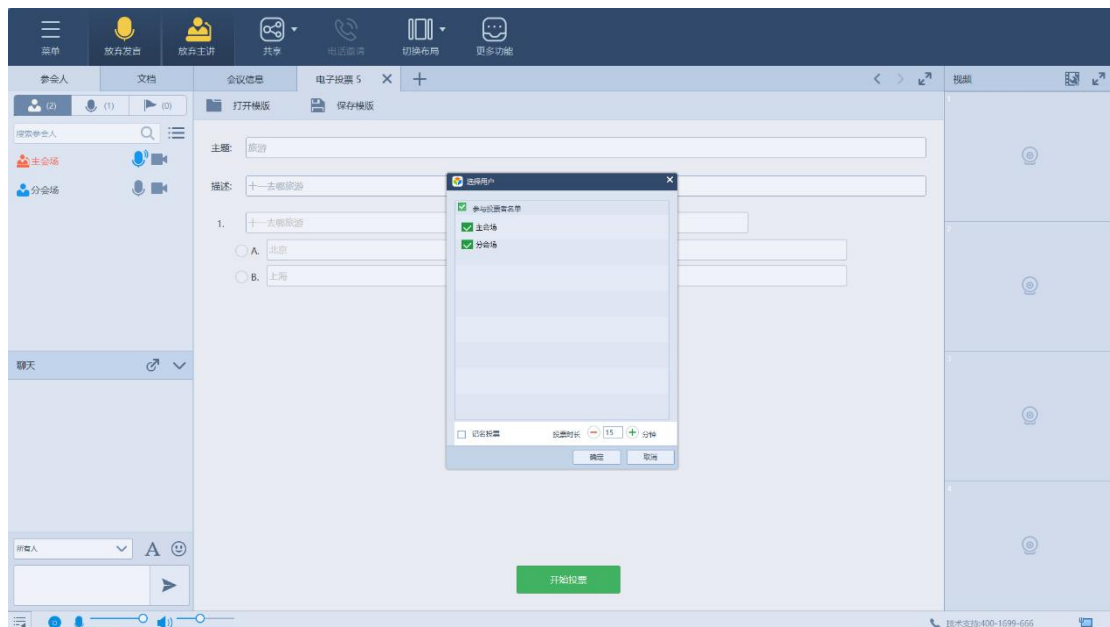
菜单 放弃发言 放弃主讲 共享 电话邀请 切换布局 更多功能

参会人 文档

(2) (1) (0)

搜索参会人

主会场

分会场

聊天

所有人

会议信息 电子投票 5 × +

视频

打开模版 保存模版

主题: 旅游

描述: 十一去哪旅游

1. 十一去哪旅游

A. 北京

B. 上海

选择用户

参与投票者名单

主会场

分会场

记名投票 投票时长 15 分钟

确定 取消

开始投票

技术支持:400-1699-666